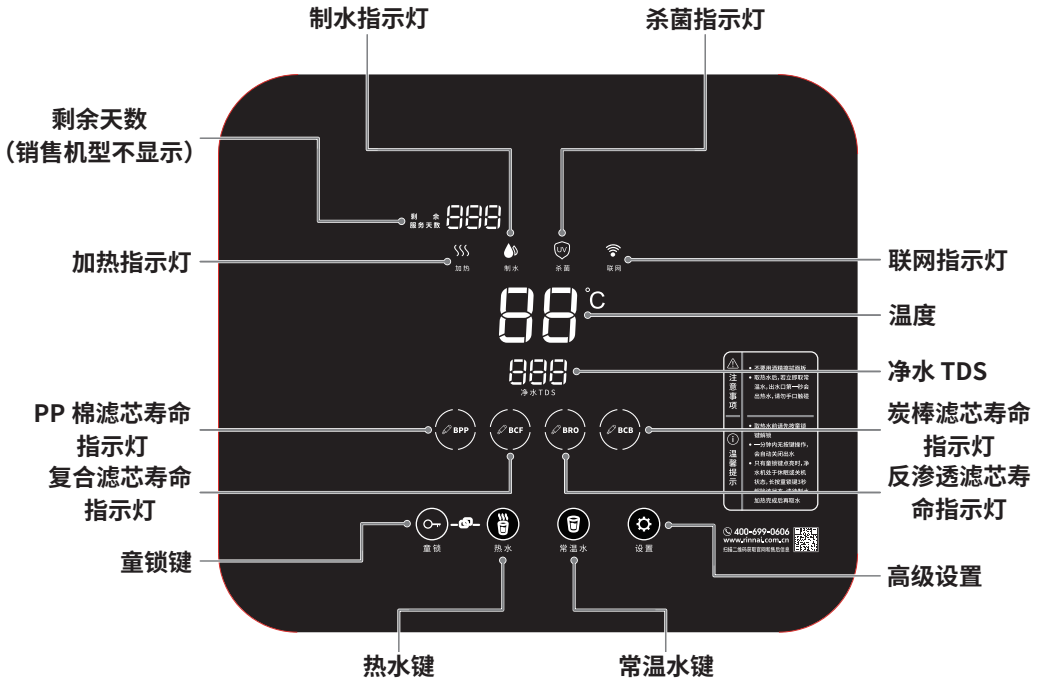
制水指示灯

杀菌指示灯

剩余天数
（销售机型不显示）

剩 余
服务天数 888

加热指示灯

加热

制水

UV
杀菌

联网

联网指示灯

88 ℃

温度

888
净水TDS

净水 TDS

注意事项

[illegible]

温馨提示

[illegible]

PP 棉滤芯寿命指示灯

BPP

BCF

BRO

BCB

炭棒滤芯寿命指示灯

复合滤芯寿命指示灯

反渗透滤芯寿命指示灯

童锁

热水

常温水

设置

400-699-0606
www.rinnai.com.cn
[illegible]

童锁键

高级设置

热水键

常温水键